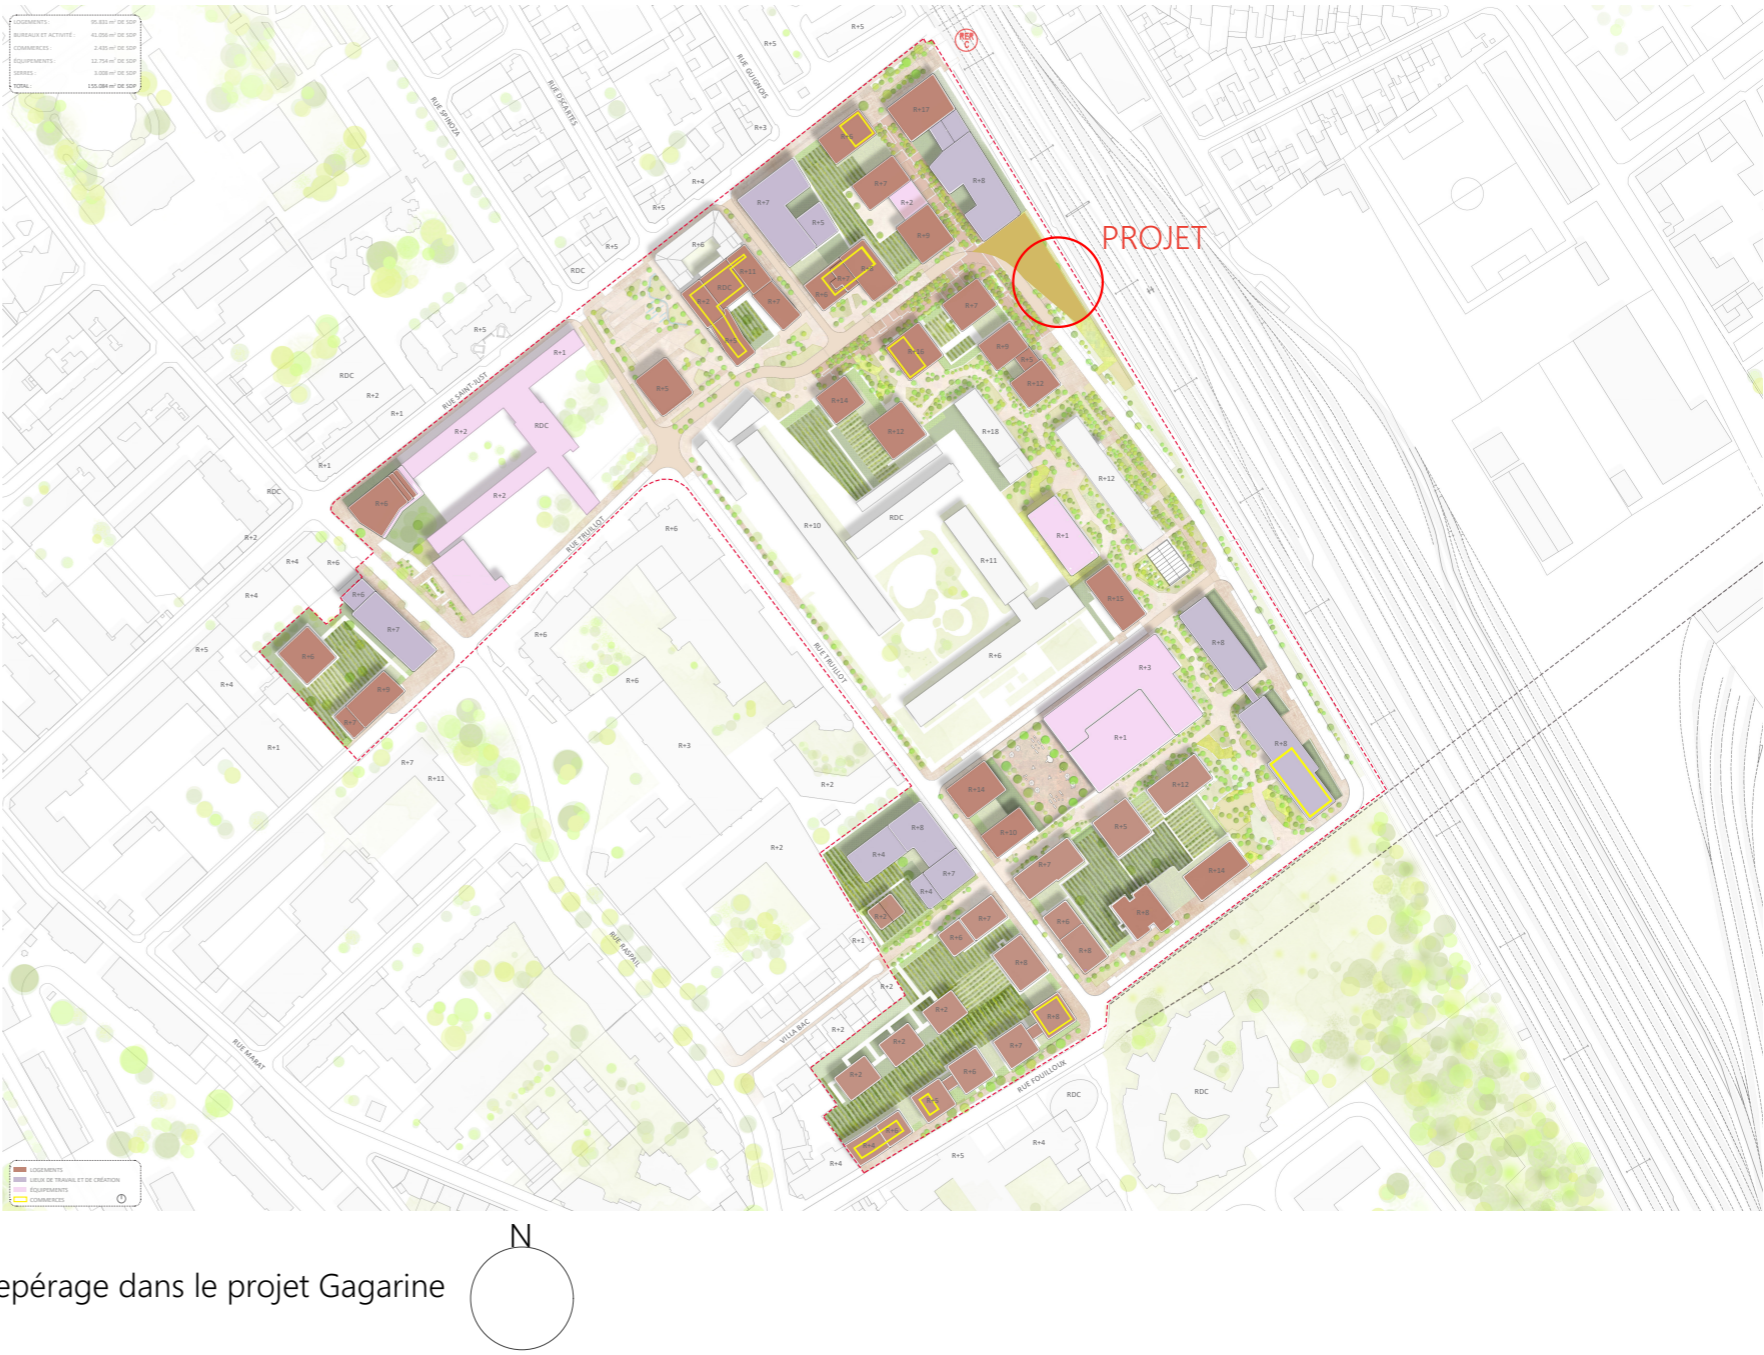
LOGEMENTS : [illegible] m² DE SDP
BUREAUX ET ACTIVITÉ : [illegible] m² DE SDP
COMMERCES : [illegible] m² DE SDP
ÉQUIPEMENTS : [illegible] m² DE SDP
SERRES : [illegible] m² DE SDP
TOTAL : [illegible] m² DE SDP

PROJET

RER C

RUE SPINOZA
RUE DESCARTES
RUE GUIGNOUS
RUE SAINT-JUST
RUE TRUILLOT
RUE RASPAIL
RUE MARAT
VILLA BAC
RUE FOUILLOUX

R+5 R+3 R+4 R+5 R+5 RDC R+6 R+5 RDC R+2 R+1 R+1 RDC R+2 R+4 R+6 R+4 R+5 R+4 R+1 R+7 R+11 R+6 R+6 R+3 R+2 R+2 R+1 R+2 R+2 RDC R+4 R+5 RDC R+4
R+17 R+7 R+8 R+5 R+2 R+9 R+7 R+11 RDC R+7 R+7 R+5 R+9 R+5 R+12 R+14 R+12 R+18 R+12 R+10 RDC R+11 R+1 R+15 R+6 R+8 R+3 R+1 R+8 R+14 R+12 R+10 R+5 R+7 R+14 R+8 R+4 R+7 R+4 R+6 R+8 R+8 R+2 R+7 R+6 R+8 R+2 R+2 R+7 R+2 R+6 R+1 R+2 RDC R+2 R+6 R+7 R+6 R+8

LOGEMENTS
LIEUX DE TRAVAIL ET DE CRÉATION
ÉQUIPEMENTS
COMMERCES

N

epérage dans le projet Gagarine